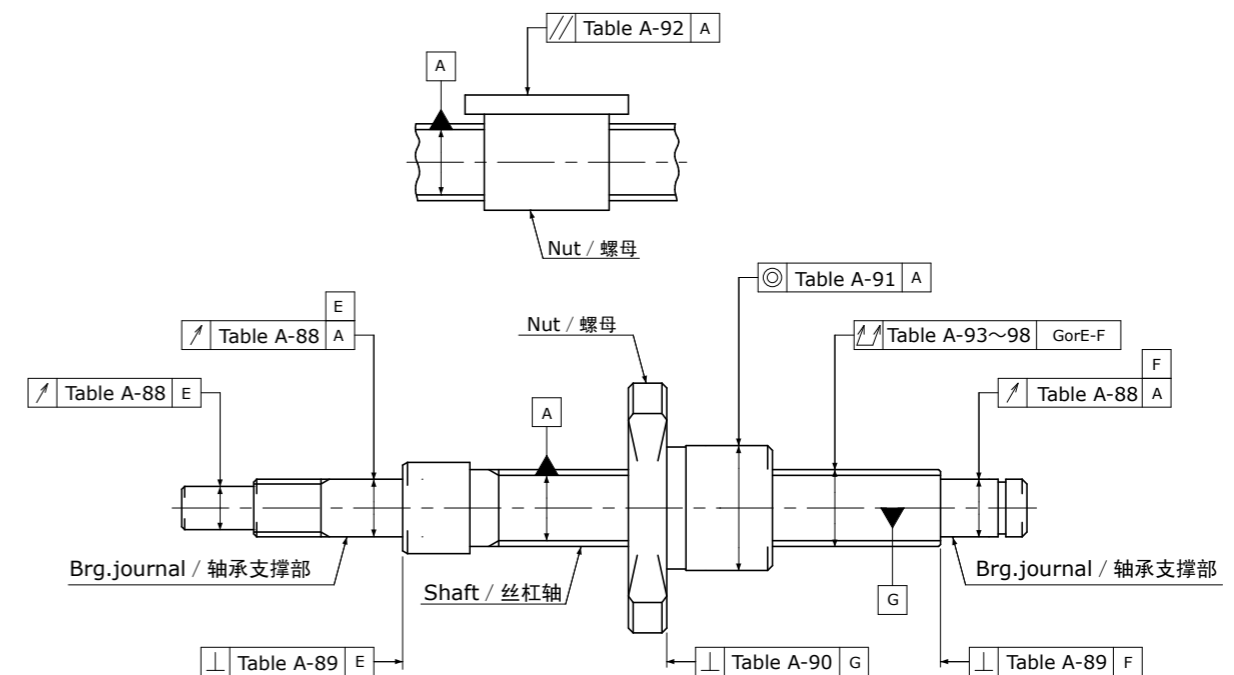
// Table A-92 A

A

Nut / 螺母

◎ Table A-91 A

E

↗ Table A-88 A

Nut / 螺母

⌰ Table A-93～98 GorE-F

F

↗ Table A-88 E

↗ Table A-88 A

A

Brg.journal / 轴承支撑部

Shaft / 丝杠轴

G

Brg.journal / 轴承支撑部

⊥ Table A-89 E

⊥ Table A-90 G

⊥ Table A-89 F